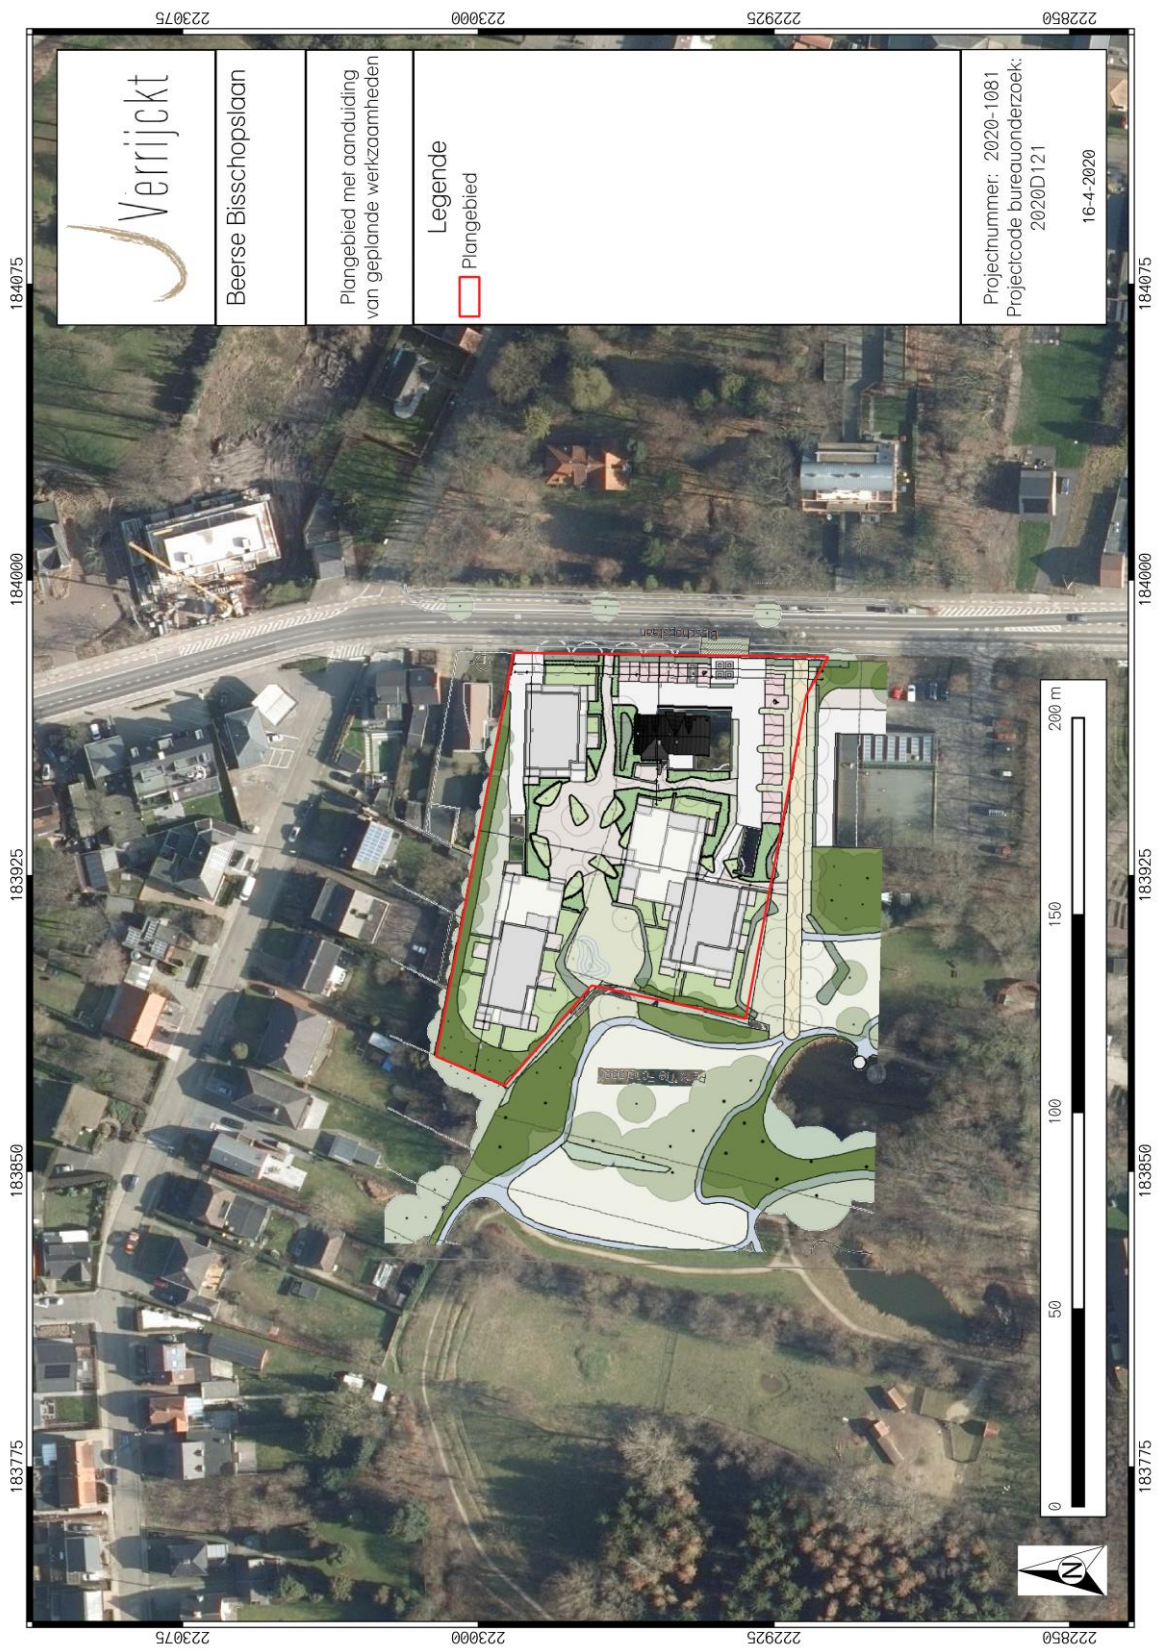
Verrijckt

Beerse Bisschopslaan

Plangebied met aanduiding van geplande werkzaamheden

Legende

Plangebied

Projectnummer: 2020-1081
Projectcode bureauonderzoek: 2020D121

16-4-2020

223075
223000
222925
222850

184075
184000
183925
183850
183775

Bisschopslaan

0 50 100 150 200 m

N